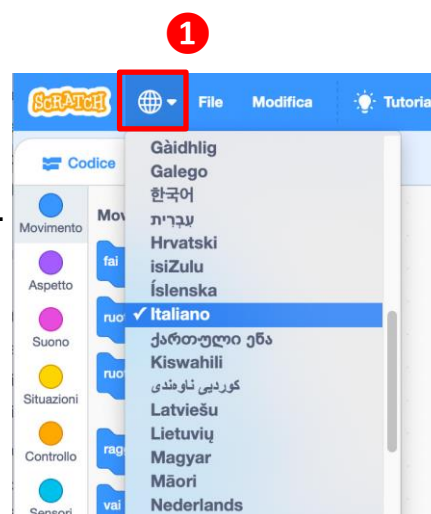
1

SCRATCH File Modifica Tutoria

Codice

Movimento
Aspetto
Suono
Situazioni
Controllo
Sensori

Mov
fai
ruo
ruo
rag
vai

Gàidhlig
Galego
한국어
עִבְרִית
Hrvatski
isiZulu
Íslenska
✓ Italiano
ქართული ენა
Kiswahili
کوردیی ناوەندی
Latviešu
Lietuvių
Magyar
Māori
Nederlands